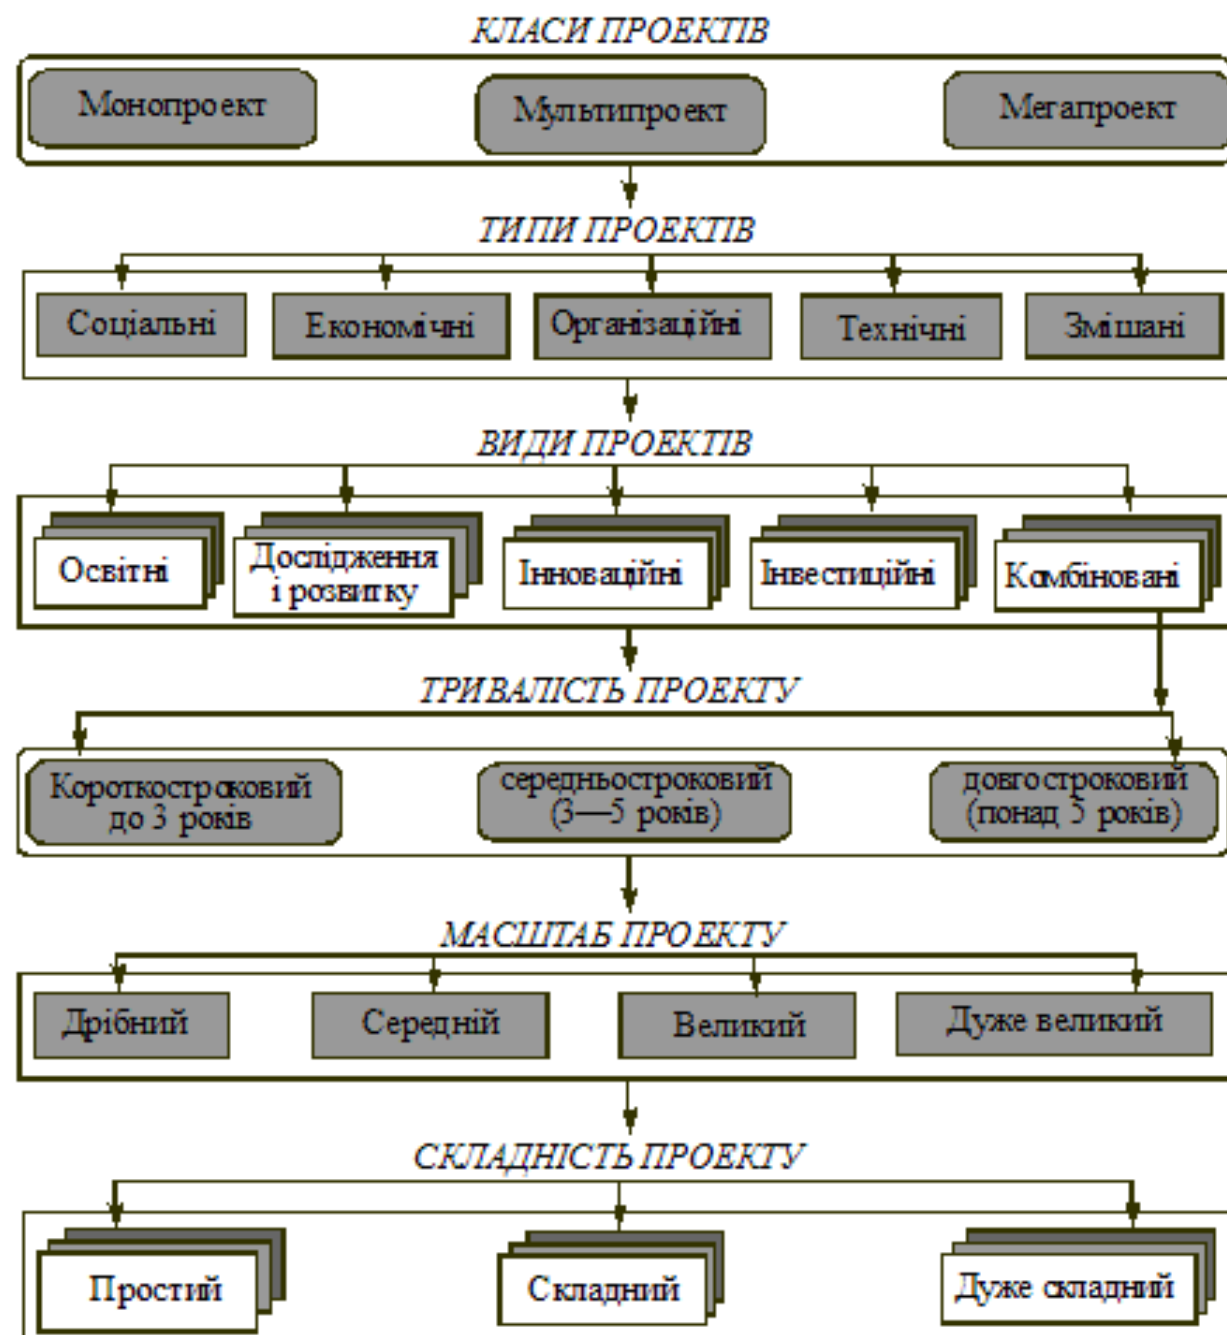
КЛАСИ ПРОЕКТІВ

Монопроект

Мультипроект

Мегапроект

ТИПИ ПРОЕКТІВ

Соціальні

Економічні

Організаційні

Технічні

Змішані

ВИДИ ПРОЕКТІВ

Освітні

Дослідження і розвитку

Інноваційні

Інвестиційні

Комбіновані

ТРИВАЛІСТЬ ПРОЕКТУ

Короткостроковий до 3 років

середньостроковий (3—5 років)

довгостроковий (понад 5 років)

МАСШТАБ ПРОЕКТУ

Дрібний

Середній

Великий

Дуже великий

СКЛАДНІСТЬ ПРОЕКТУ

Простий

Складний

Дуже складний